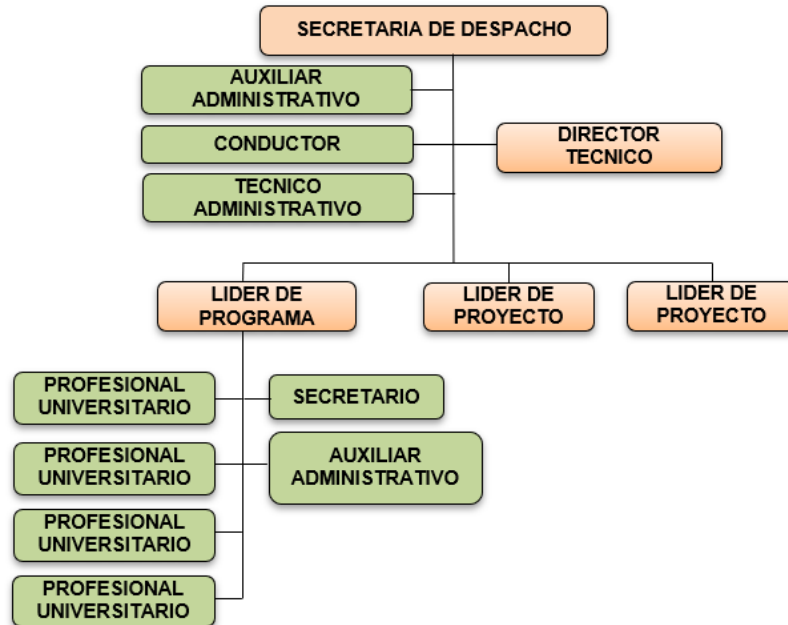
SECRETARIA DE DESPACHO

AUXILIAR ADMINISTRATIVO

CONDUCTOR

DIRECTOR TECNICO

TECNICO ADMINISTRATIVO

LIDER DE PROGRAMA

LIDER DE PROYECTO

LIDER DE PROYECTO

PROFESIONAL UNIVERSITARIO

SECRETARIO

PROFESIONAL UNIVERSITARIO

AUXILIAR ADMINISTRATIVO

PROFESIONAL UNIVERSITARIO

PROFESIONAL UNIVERSITARIO